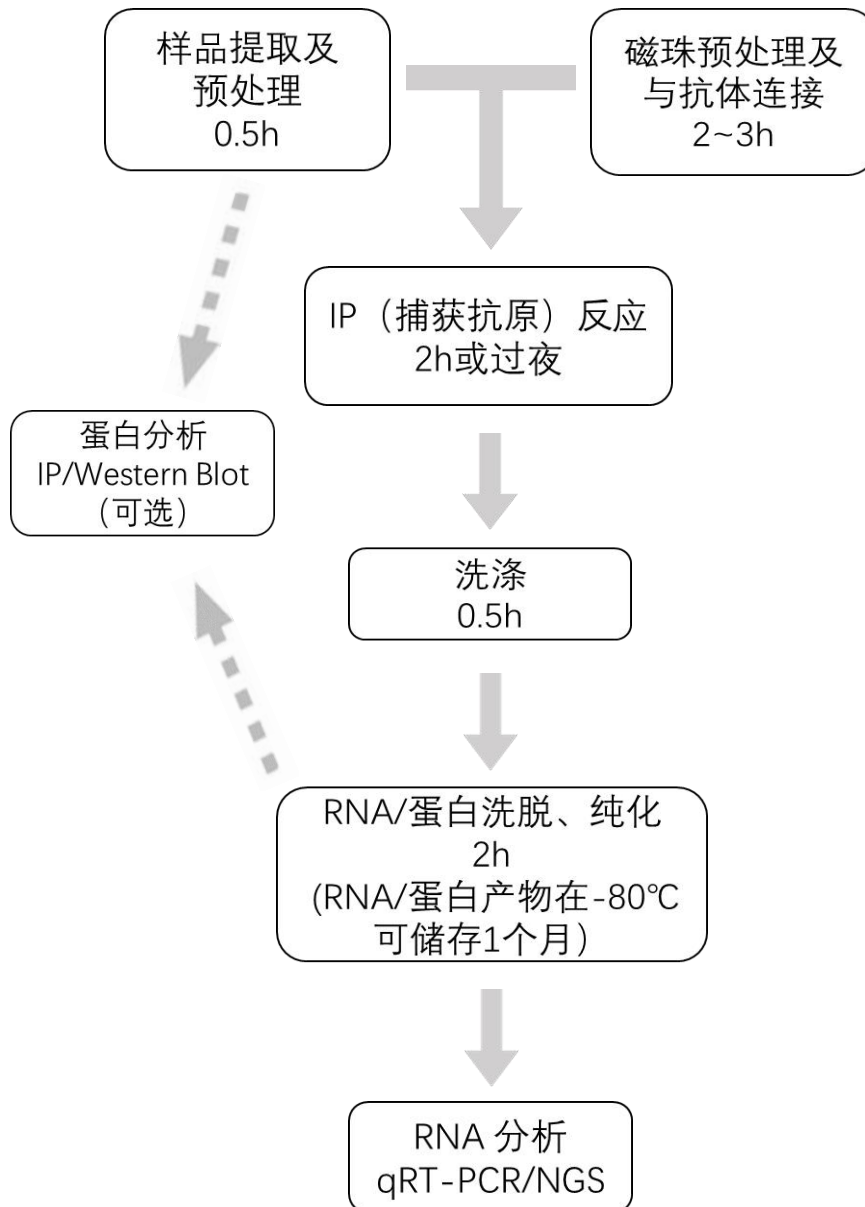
样品提取及
预处理
0.5h

磁珠预处理及
与抗体连接
2~3h

IP（捕获抗原）反应
2h或过夜

蛋白分析
IP/Western Blot
（可选）

洗涤
0.5h

RNA/蛋白洗脱、纯化
2h
(RNA/蛋白产物在-80℃
可储存1个月）

RNA 分析
qRT-PCR/NGS